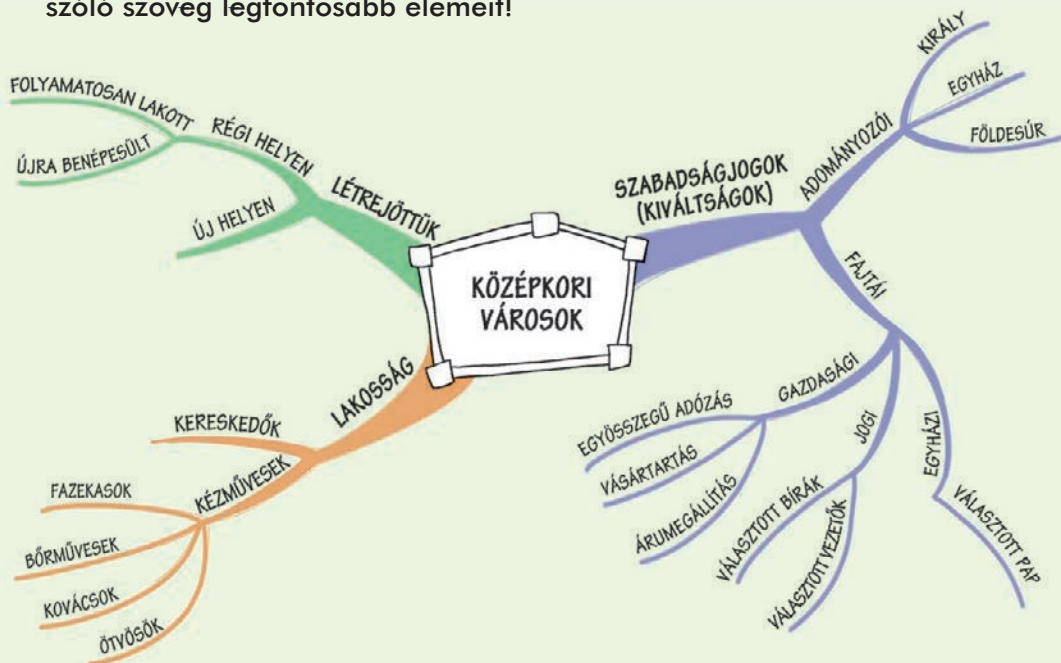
szóló szöveg legfontosabb elemeit!

KÖZÉPKORI VÁROSOK

LÉTREJÖTTÜK
RÉGI HELYEN
FOLYAMATOSAN LAKOTT
ÚJRA BENÉPESÜLT
ÚJ HELYEN

SZABADSÁGJOGOK (KIVÁLTSÁGOK)
ADOMÁNYOZÓI
KIRÁLY
EGYHÁZ
FÖLDESÚR
FAJTÁI
GAZDASÁGI
EGYÖSSZEGŰ ADÓZÁS
VÁSÁRTARTÁS
ÁRUMEGÁLLÍTÁS
JOGI
VÁLASZTOTT BÍRÁK
VÁLASZTOTT VEZETŐK
EGYHÁZI
VÁLASZTOTT PAP

LAKOSSÁG
KERESKEDŐK
KÉZMŰVESEK
FAZEKASOK
BŐRMŰVESEK
KOVÁCSOK
ÖTVÖSÖK